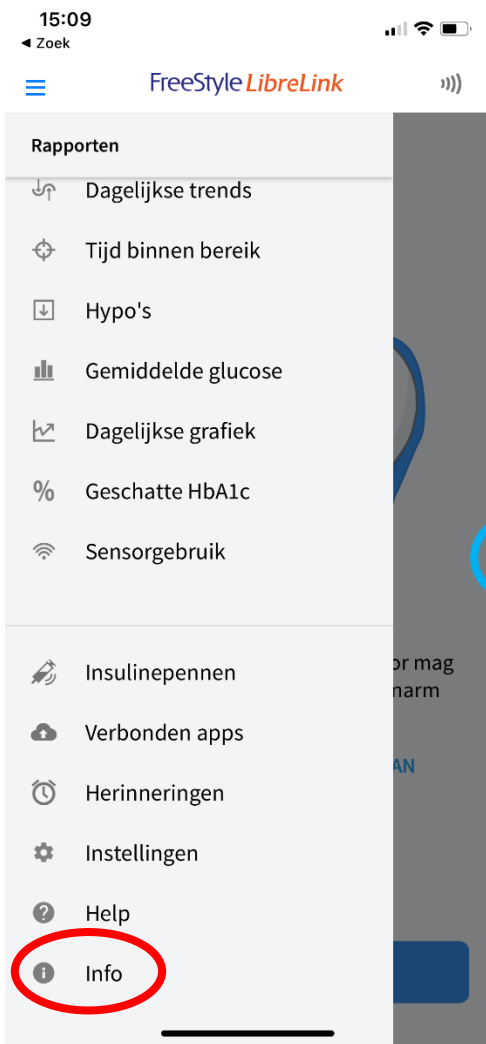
15:09
◀ Zoek

FreeStyle LibreLink

Rapporten

Dagelijkse trends

Tijd binnen bereik

Hypo's

Gemiddelde glucose

Dagelijkse grafiek

% Geschatte HbA1c

Sensorgebruik

Insulinepennen

Verbonden apps

Herinneringen

Instellingen

Help

Info

or mag
narm

AN